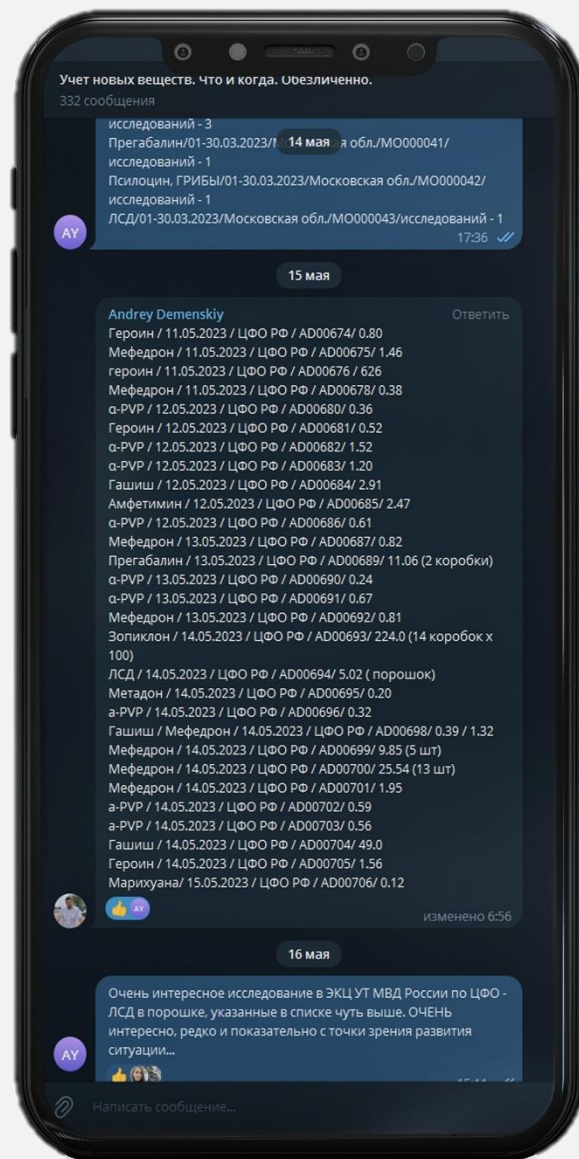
Учет новых веществ. Что и когда. Обезличенно.
332 сообщения

исследований - 3
Прегабалин/01-30.03.2023/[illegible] обл./МО000041/ исследований - 1
14 мая
Псилоцин, ГРИБЫ/01-30.03.2023/Московская обл./МО000042/ исследований - 1
ЛСД/01-30.03.2023/Московская обл./МО000043/исследований - 1
17:36

AY

15 мая

Andrey Demenskiy
Ответить
Героин / 11.05.2023 / ЦФО РФ / AD00674/ 0.80
Мефедрон / 11.05.2023 / ЦФО РФ / AD00675/ 1.46
героин / 11.05.2023 / ЦФО РФ / AD00676 / 626
Мефедрон / 11.05.2023 / ЦФО РФ / AD00678/ 0.38
α-PVP / 12.05.2023 / ЦФО РФ / AD00680/ 0.36
Героин / 12.05.2023 / ЦФО РФ / AD00681/ 0.52
α-PVP / 12.05.2023 / ЦФО РФ / AD00682/ 1.52
α-PVP / 12.05.2023 / ЦФО РФ / AD00683/ 1.20
Гашиш / 12.05.2023 / ЦФО РФ / AD00684/ 2.91
Амфетимин / 12.05.2023 / ЦФО РФ / AD00685/ 2.47
α-PVP / 12.05.2023 / ЦФО РФ / AD00686/ 0.61
Мефедрон / 13.05.2023 / ЦФО РФ / AD00687/ 0.82
Прегабалин / 13.05.2023 / ЦФО РФ / AD00689/ 11.06 (2 коробки)
α-PVP / 13.05.2023 / ЦФО РФ / AD00690/ 0.24
α-PVP / 13.05.2023 / ЦФО РФ / AD00691/ 0.67
Мефедрон / 13.05.2023 / ЦФО РФ / AD00692/ 0.81
Зопиклон / 14.05.2023 / ЦФО РФ / AD00693/ 224.0 (14 коробок х 100)
ЛСД / 14.05.2023 / ЦФО РФ / AD00694/ 5.02 ( порошок)
Метадон / 14.05.2023 / ЦФО РФ / AD00695/ 0.20
a-PVP / 14.05.2023 / ЦФО РФ / AD00696/ 0.32
Гашиш / Мефедрон / 14.05.2023 / ЦФО РФ / AD00698/ 0.39 / 1.32
Мефедрон / 14.05.2023 / ЦФО РФ / AD00699/ 9.85 (5 шт)
Мефедрон / 14.05.2023 / ЦФО РФ / AD00700/ 25.54 (13 шт)
Мефедрон / 14.05.2023 / ЦФО РФ / AD00701/ 1.95
a-PVP / 14.05.2023 / ЦФО РФ / AD00702/ 0.59
a-PVP / 14.05.2023 / ЦФО РФ / AD00703/ 0.56
Гашиш / 14.05.2023 / ЦФО РФ / AD00704/ 49.0
Героин / 14.05.2023 / ЦФО РФ / AD00705/ 1.56
Марихуана/ 15.05.2023 / ЦФО РФ / AD00706/ 0.12
AY
изменено 6:56

16 мая

Очень интересное исследование в ЭКЦ УТ МВД России по ЦФО - ЛСД в порошке, указанные в списке чуть выше. ОЧЕНЬ интересно, редко и показательно с точки зрения развития ситуации...
AY
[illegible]

Написать сообщение...